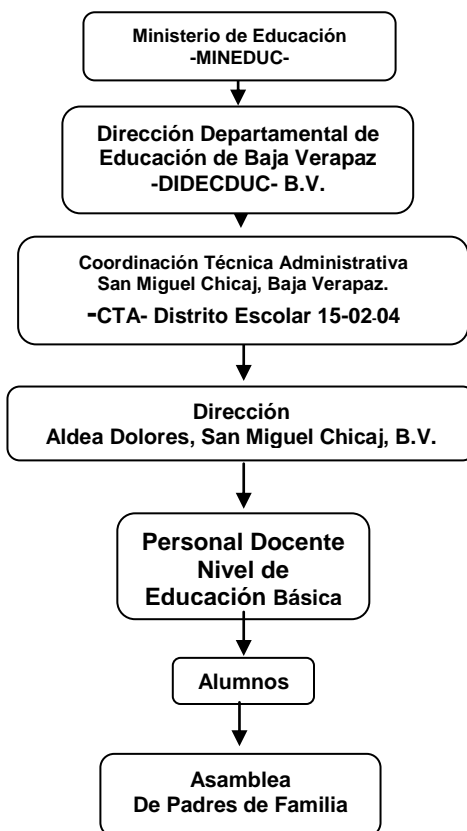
Ministerio de Educación
-MINEDUC-

Dirección Departamental de
Educación de Baja Verapaz
-DIDECDUC- B.V.

Coordinación Técnica Administrativa
San Miguel Chicaj, Baja Verapaz.
-CTA- Distrito Escolar 15-02-04

Dirección
Aldea Dolores, San Miguel Chicaj, B.V.

Personal Docente
Nivel de
Educación Básica

Alumnos

Asamblea
De Padres de Familia